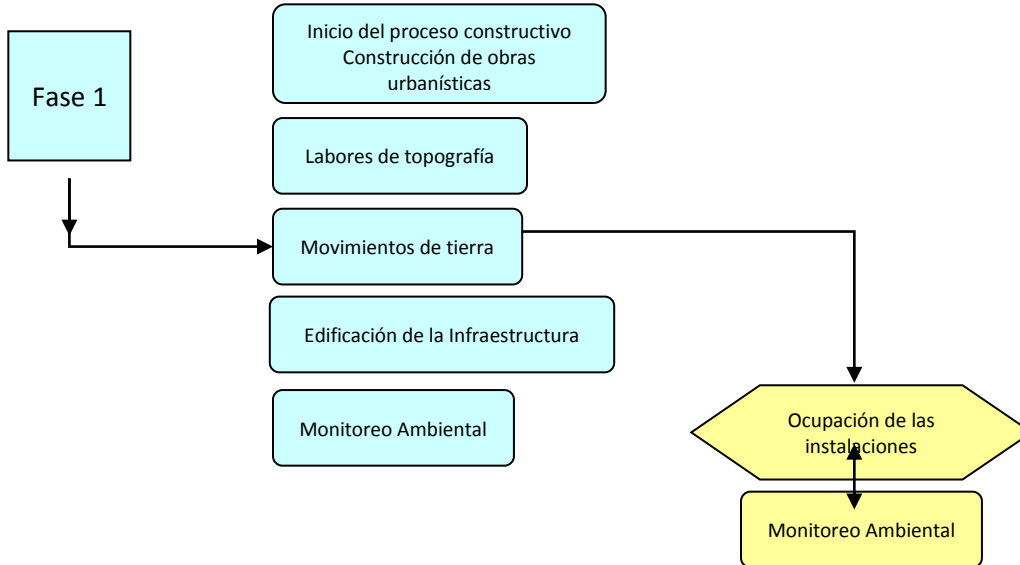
Fase 1

Inicio del proceso constructivo Construcción de obras urbanísticas

Labores de topografía

Movimientos de tierra

Edificación de la Infraestructura

Monitoreo Ambiental

Ocupación de las instalaciones

Monitoreo Ambiental